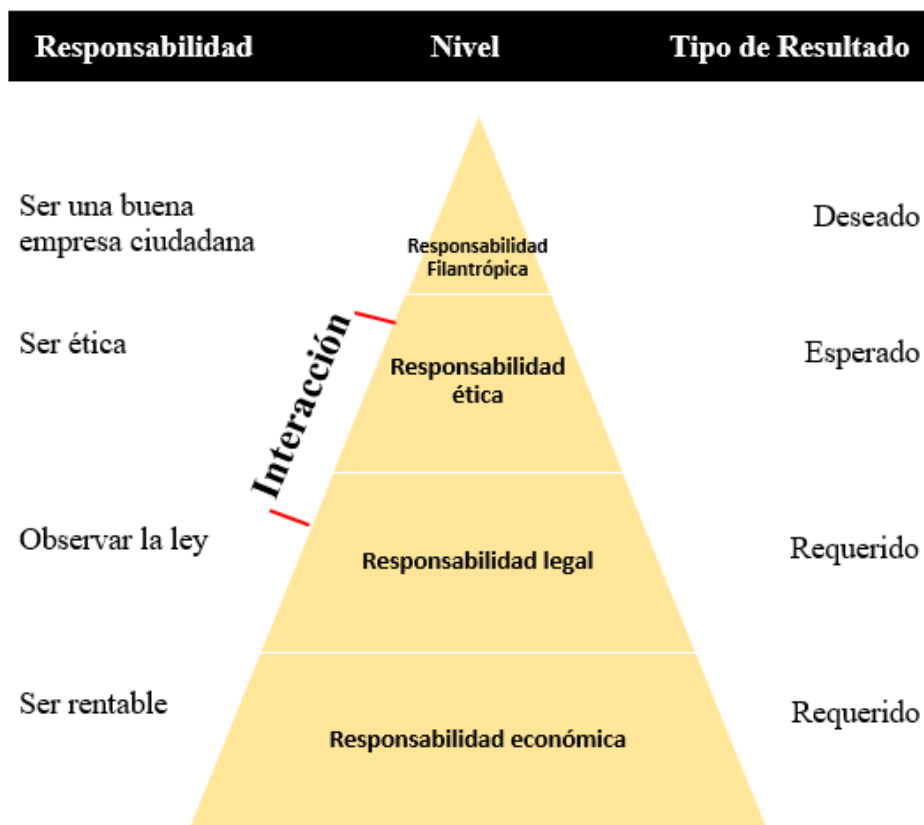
| Responsabilidad | Nivel | Tipo de Resultado |
|---|---|---|
| Ser una buena empresa ciudadana | Responsabilidad Filantrópica | Deseado |
| Ser ética | Responsabilidad ética | Esperado |
| Observar la ley | Responsabilidad legal | Requerido |
| Ser rentable | Responsabilidad económica | Requerido |

Interacción